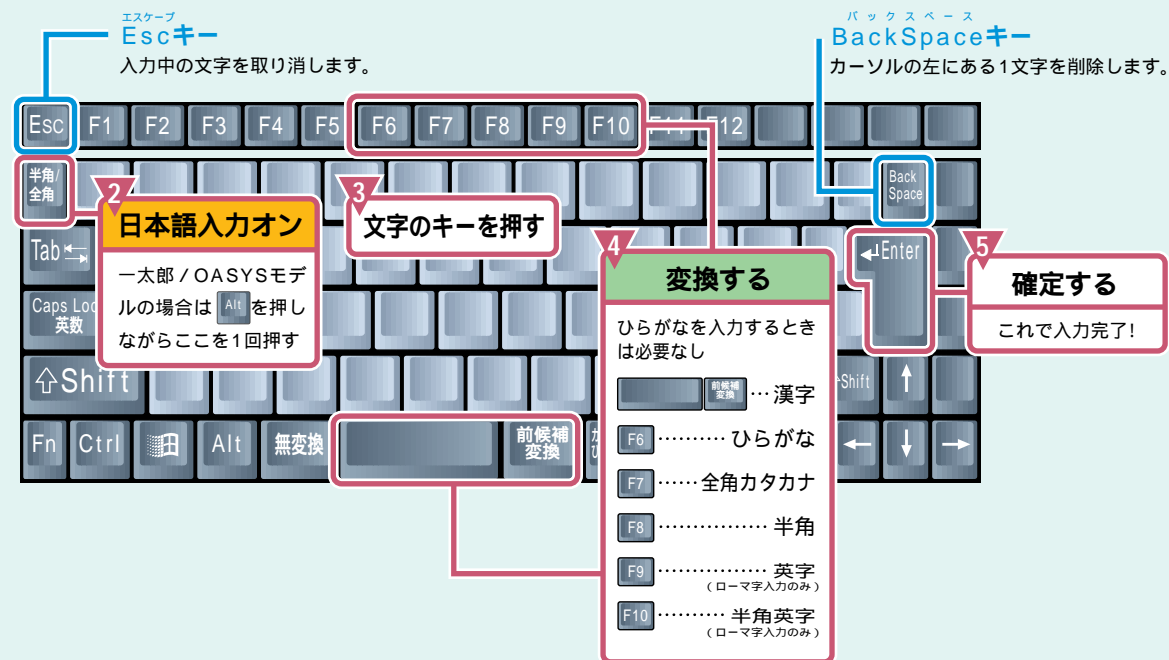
エスケープ
Escキー
入力中の文字を取り消します。

バックスペース
BackSpaceキー
カーソルの左にある1文字を削除します。

Esc F1 F2 F3 F4 F5 F6 F7 F8 F9 F10 F11 F12

半角/全角

Back Space

2
日本語入力オン
一太郎／OASYSモデルの場合は Alt を押しながらここを1回押す

3
文字のキーを押す

4
変換する
ひらがなを入力するときは必要なし
前候補変換 …漢字
F6 ……… ひらがな
F7 ……全角カタカナ
F8 …………… 半角
F9 …………… 英字
（ローマ字入力のみ）
F10 ……… 半角英字
（ローマ字入力のみ）

5
確定する
これで入力完了!

Tab
Enter
Caps Lock 英数
Shift
Shift
Fn Ctrl Alt 無変換 前候補変換